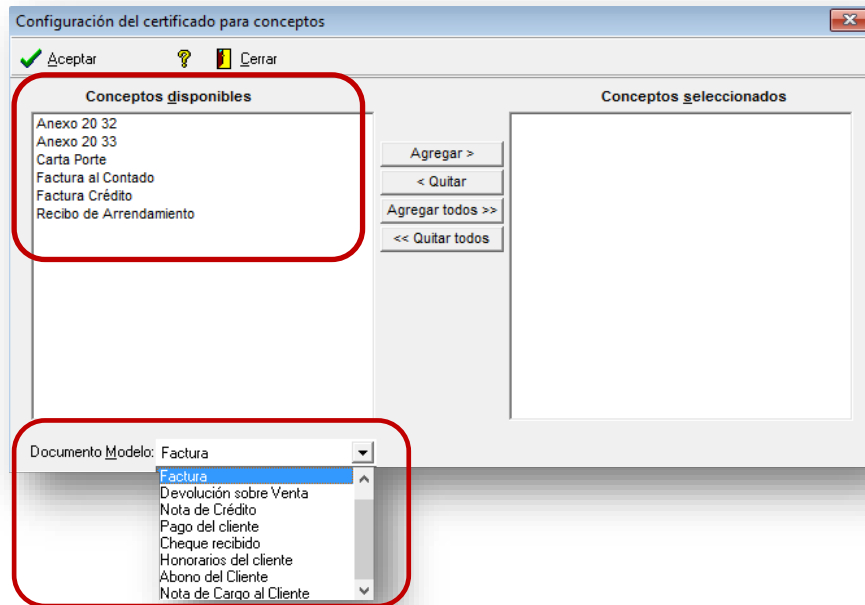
Configuración del certificado para conceptos

Aceptar
Cerrar

Conceptos disponibles
Anexo 20 32
Anexo 20 33
Carta Porte
Factura al Contado
Factura Crédito
Recibo de Arrendamiento

Agregar >
< Quitar
Agregar todos >>
<< Quitar todos

Conceptos seleccionados

Documento Modelo: Factura

Factura
Devolución sobre Venta
Nota de Crédito
Pago del cliente
Cheque recibido
Honorarios del cliente
Abono del Cliente
Nota de Cargo al Cliente